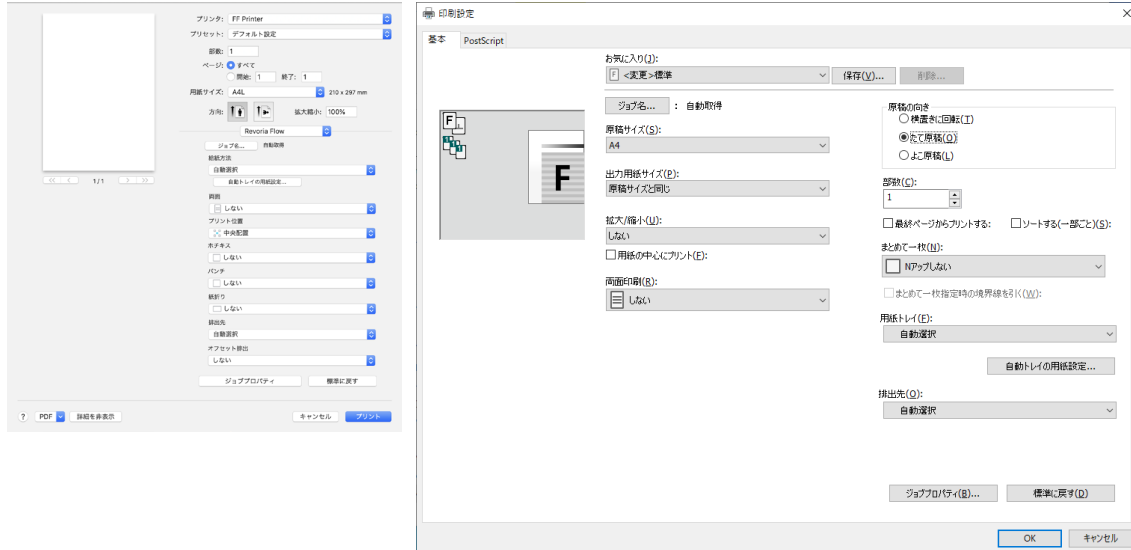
プリンタ: FF Printer
プリセット: デフォルト設定
部数: 1
ページ: すべて
開始: 1 終了: 1
用紙サイズ: A4L 210 x 297 mm
方向:
拡大縮小: 100%
Revoria Flow
ジョブ名... 自動取得
給紙方法
自動選択
自動トレイの用紙設定...
両面
しない
プリント位置
中央配置
ホチキス
しない
パンチ
しない
紙折り
しない
排出先
自動選択
オフセット排出
しない
ジョブプロパティ
標準に戻す
1/1
?
PDF
詳細を非表示
キャンセル
プリント

印刷設定
基本
PostScript
お気に入り(J):
<変更>標準
保存(V)...
削除...
ジョブ名... : 自動取得
原稿サイズ(S):
A4
出力用紙サイズ(P):
原稿サイズと同じ
拡大/縮小(U):
しない
用紙の中心にプリント(E):
両面印刷(R):
しない
原稿の向き
横置きに回転(T)
たて原稿(O)
よこ原稿(L)
部数(C):
1
最終ページからプリントする:
ソートする(一部ごと)(S):
まとめて一枚(N):
Nアップしない
まとめて一枚指定時の境界線を引く(W):
用紙トレイ(F):
自動選択
自動トレイの用紙設定...
排出先(O):
自動選択
ジョブプロパティ(B)...
標準に戻す(D)
OK
キャンセル